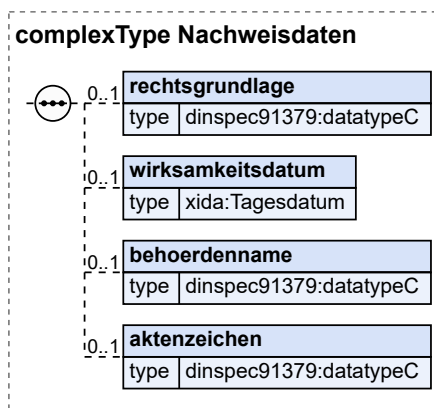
complexType Nachweisdaten

0..1
rechtsgrundlage
| type | dinspec91379:datatypeC |
|---|---|

0..1
wirksamkeitsdatum
| type | xida:Tagesdatum |
|---|---|

0..1
behoerdenname
| type | dinspec91379:datatypeC |
|---|---|

0..1
aktenzeichen
| type | dinspec91379:datatypeC |
|---|---|